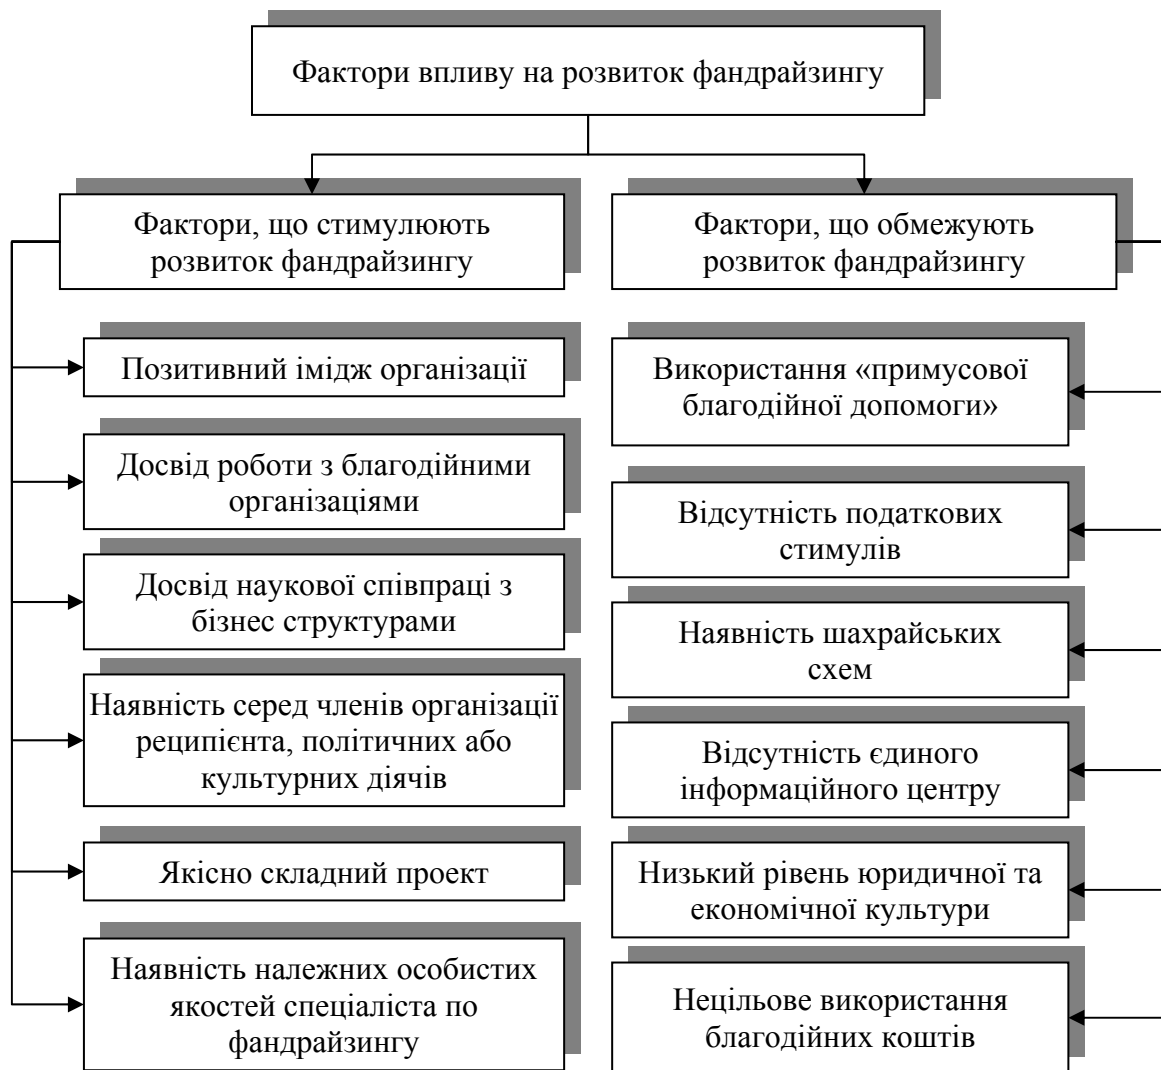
Фактори впливу на розвиток фандрайзингу

Фактори, що стимулюють розвиток фандрайзингу

Позитивний імідж організації

Досвід роботи з благодійними організаціями

Досвід наукової співпраці з бізнес структурами

Наявність серед членів організації реципієнта, політичних або культурних діячів

Якісно складний проект

Наявність належних особистих якостей спеціаліста по фандрайзингу

Фактори, що обмежують розвиток фандрайзингу

Використання «примусової благодійної допомоги»

Відсутність податкових стимулів

Наявність шахрайських схем

Відсутність єдиного інформаційного центру

Низький рівень юридичної та економічної культури

Нецільове використання благодійних коштів